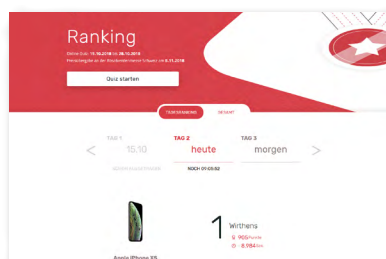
Ranking

Online Quiz: 15.10.2018 bis 28.10.2018
Preisübergabe an der Kreissparkasse Schwarz am 6.11.2018

Quiz starten

TAGESGEWINNE GESAMT

<

TAG 1
15.10

TAG 2
heute
NOCH 09:03:52

TAG 3
morgen

>

1

Withens
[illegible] Punkte
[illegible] Sek.

Apple iPhone XS